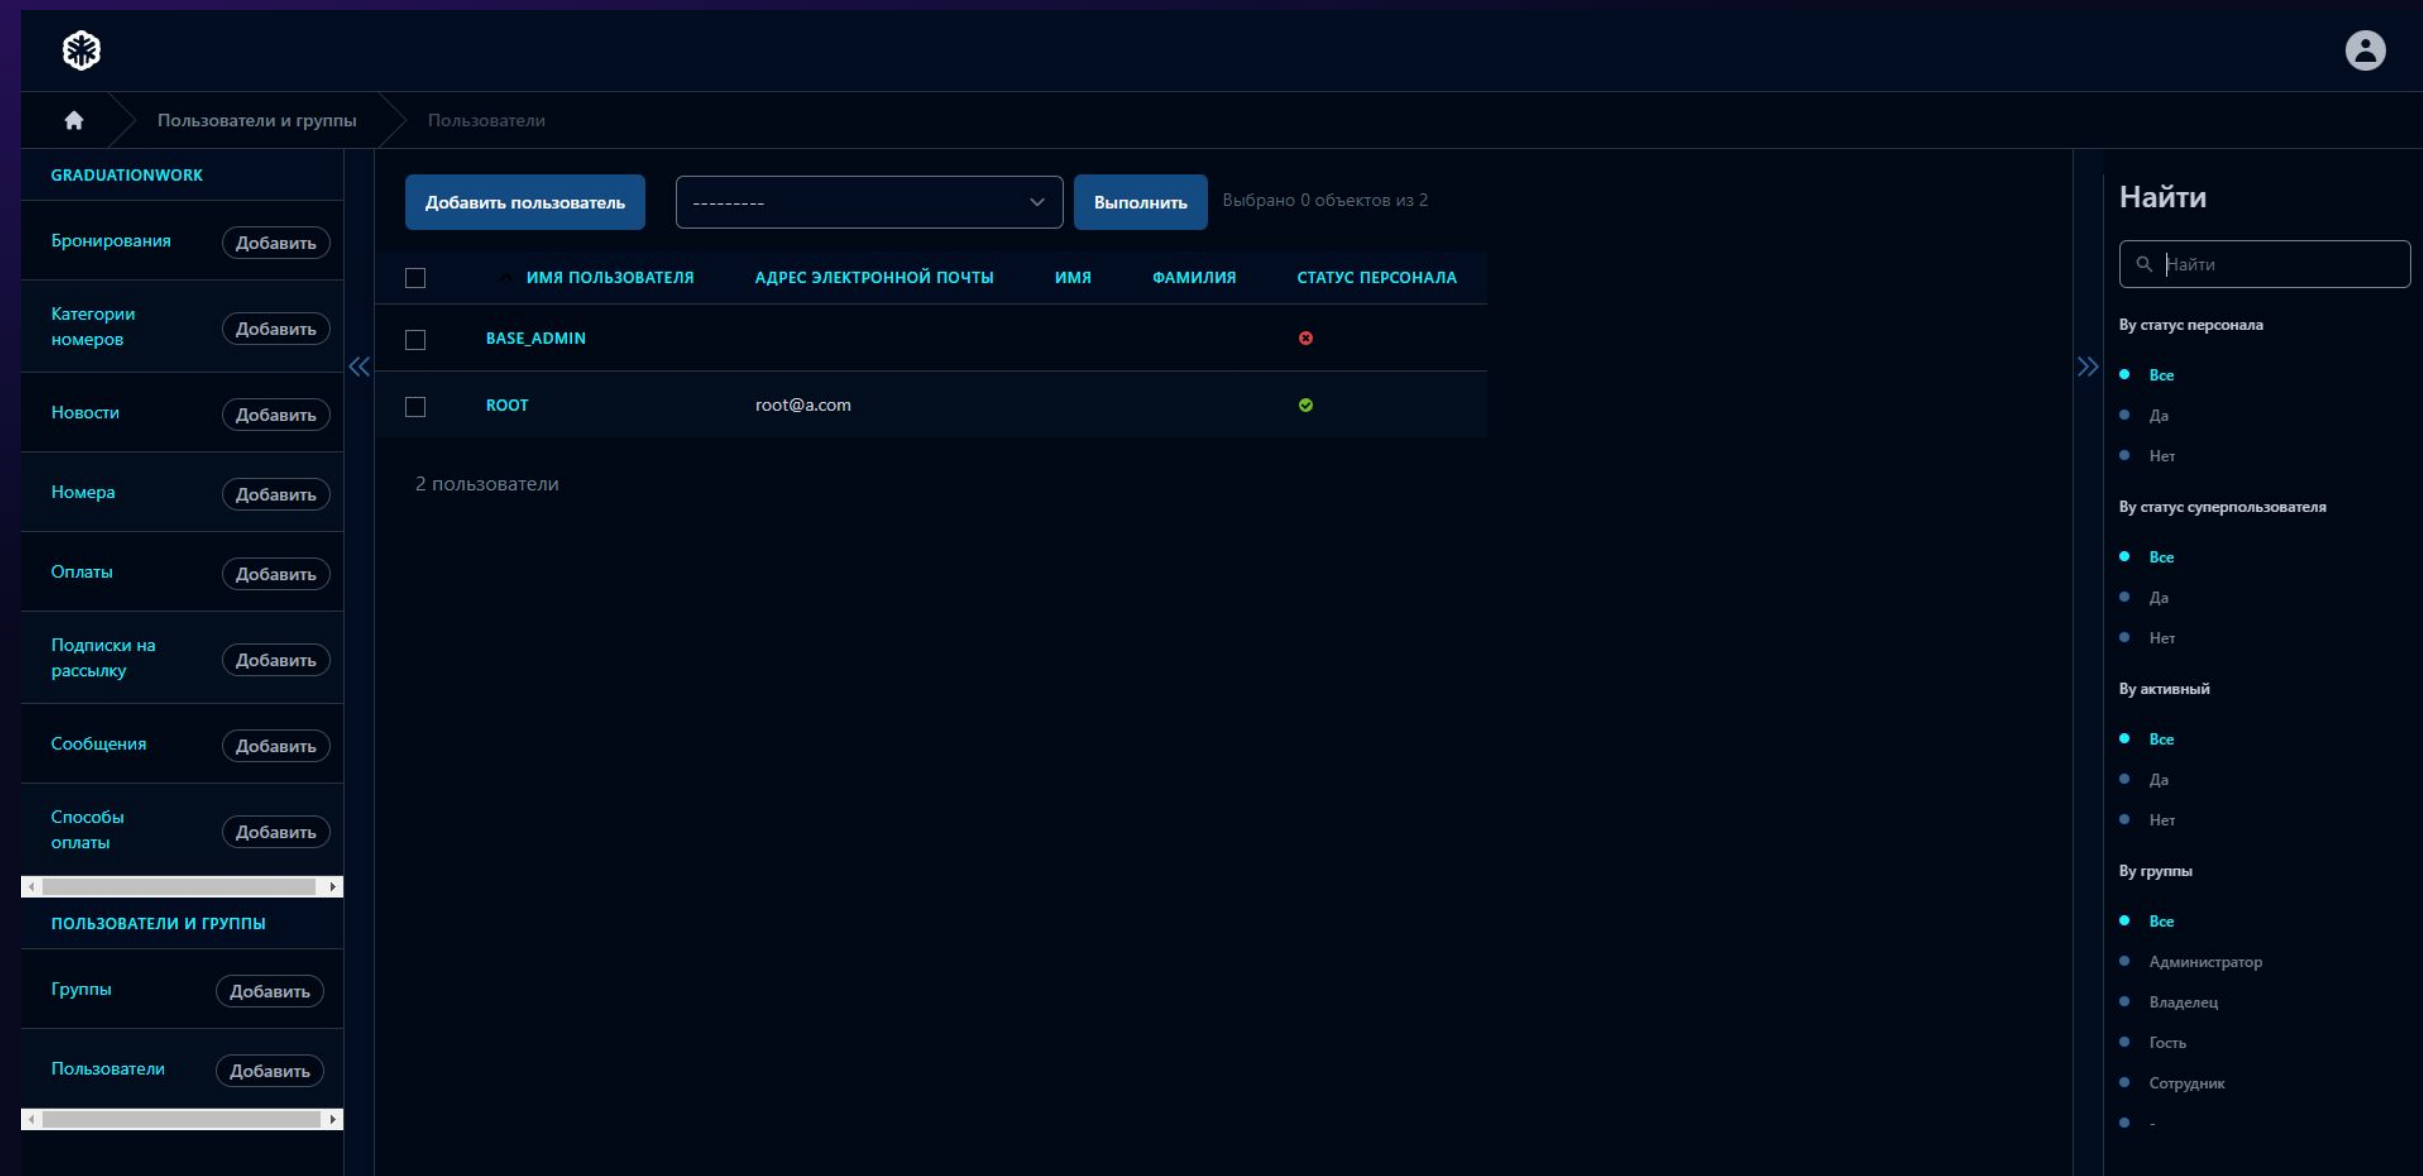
Пользователи и группы
Пользователи

GRADUATIONWORK

Бронирования Добавить

Категории номеров Добавить

Новости Добавить

Номера Добавить

Оплаты Добавить

Подписки на рассылку Добавить

Сообщения Добавить

Способы оплаты Добавить

ПОЛЬЗОВАТЕЛИ И ГРУППЫ

Группы Добавить

Пользователи Добавить

Добавить пользователь
---------
Выполнить
Выбрано 0 объектов из 2

| | ИМЯ ПОЛЬЗОВАТЕЛЯ | АДРЕС ЭЛЕКТРОННОЙ ПОЧТЫ | ИМЯ | ФАМИЛИЯ | СТАТУС ПЕРСОНАЛА |
|---|---|---|---|---|---|
| | BASE_ADMIN | | | | |
| | ROOT | root@a.com | | | |

2 пользователи

Найти

Найти

By статус персонала
Все
Да
Нет

By статус суперпользователя
Все
Да
Нет

By активный
Все
Да
Нет

By группы
Все
Администратор
Владелец
Гость
Сотрудник
-